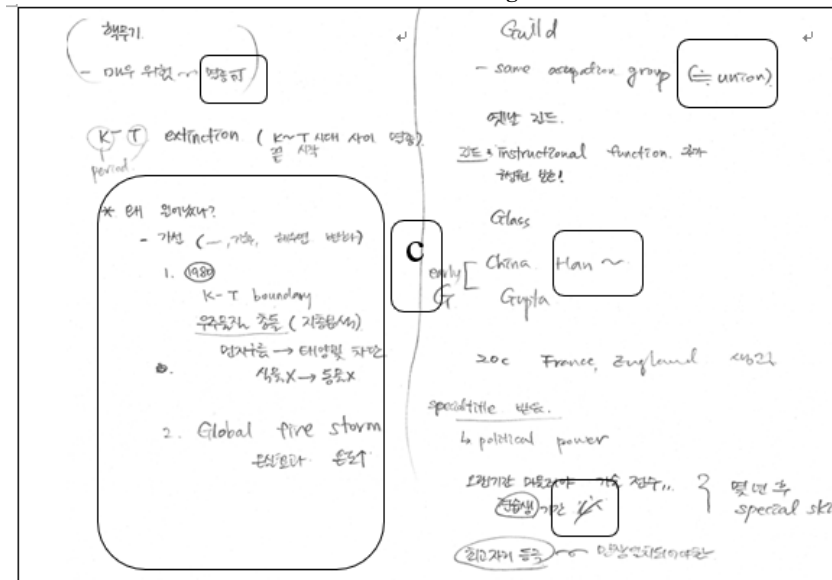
( 핵무기.
- 매우 위험 ~ 멸종可 )

K - T extinction ( K~T 시대 사이 멸종)
period 결 시작

* 왜 일어났나?
- 가설 ( ─, 기후, 해수면 변화 )
1. 1980
K - T boundary
우주물질 충돌 ( 지층물석 )
먼지구름 → 태양빛 차단
식물 X → 동물 X
2. Global fire storm
온실효과 증가

C

Guild
- same occupation group (≒ union)

옛날 길드.
길드 = instructional function. 교육
가치관 변화!

Glass
early G [ China Han ~
Gupta

20c France, England 생김

specialtitle 변화.
↳ political power

일정기간 머물러야 기술 전수,,
견습생 기간 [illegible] } 몇 년 후 special sk

최고자격 등급 ~ 인정받아야만